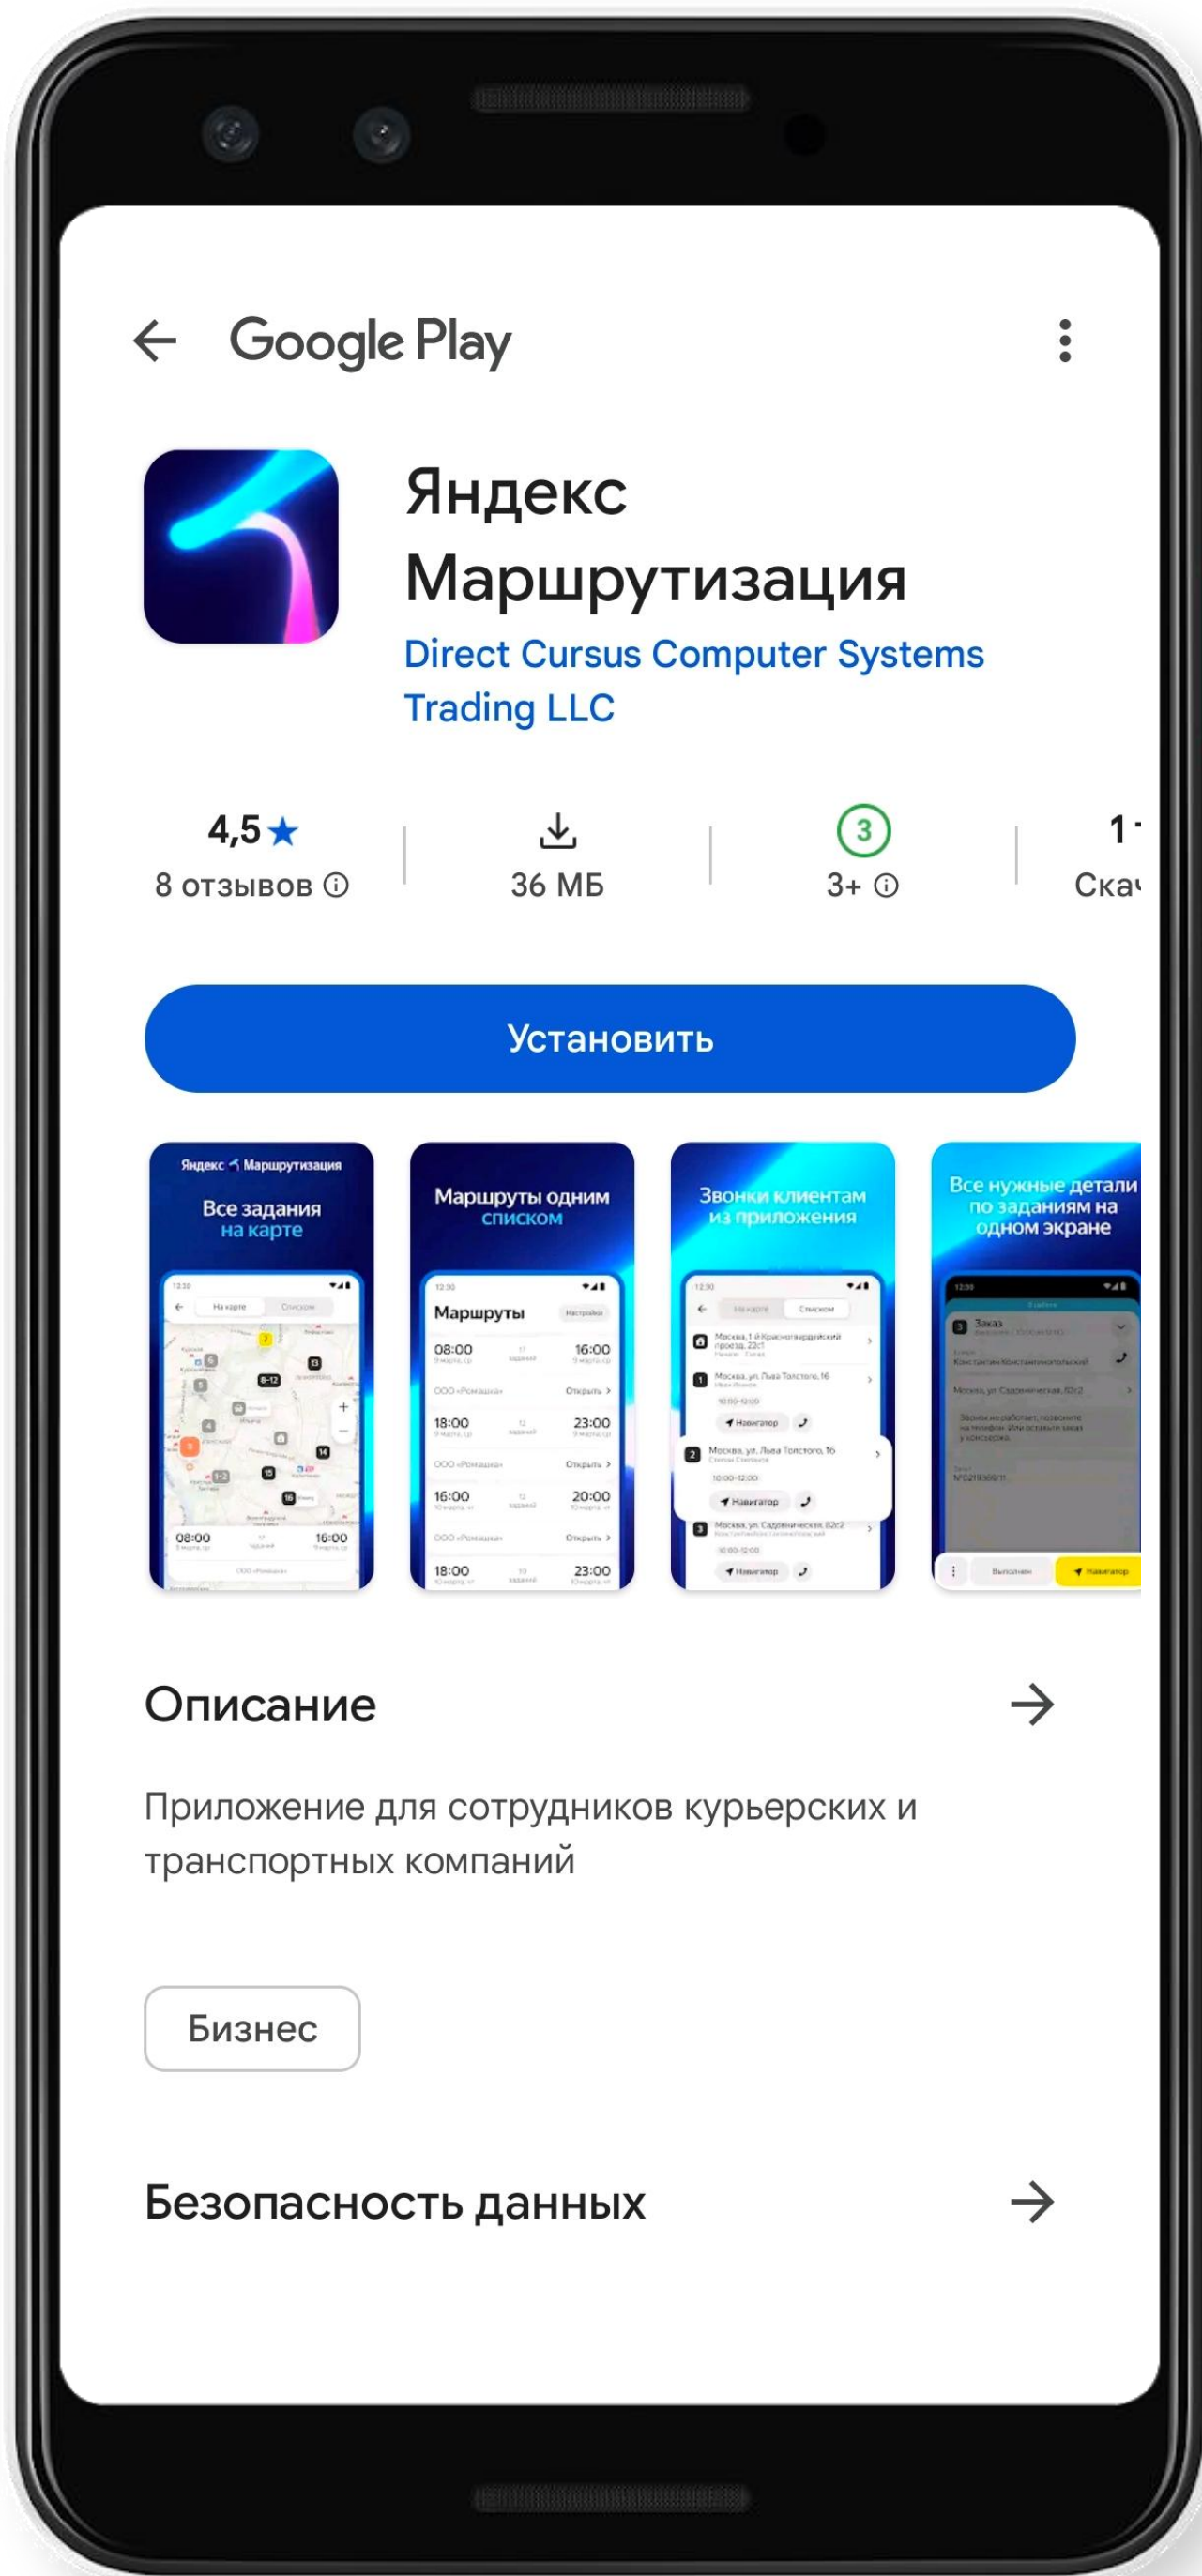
Google Play

Яндекс Маршрутизация
Direct Cursus Computer Systems Trading LLC

4,5 ★
8 отзывов ⓘ

36 МБ

3
3+ ⓘ

1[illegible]
Ска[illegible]

Установить

Яндекс Маршрутизация
Все задания на карте
На карте Списком
08:00 16:00

Маршруты одним списком
Маршруты
08:00 16:00
ООО «Ромашка» Открыть
18:00 23:00
ООО «Ромашка» Открыть
16:00 20:00
ООО «Ромашка» Открыть
18:00 23:00

Звонки клиентам из приложения
На карте Списком
Москва, ул. Льва Толстого, 16
Навигатор
Москва, ул. Льва Толстого, 16
Навигатор
Москва, ул. Садовническая, 82с2
Навигатор

Все нужные детали по заданиям на одном экране
Заказ
Москва, ул. Садовническая, 82с2
Выполнен Навигатор

Описание

Приложение для сотрудников курьерских и транспортных компаний

Бизнес

Безопасность данных